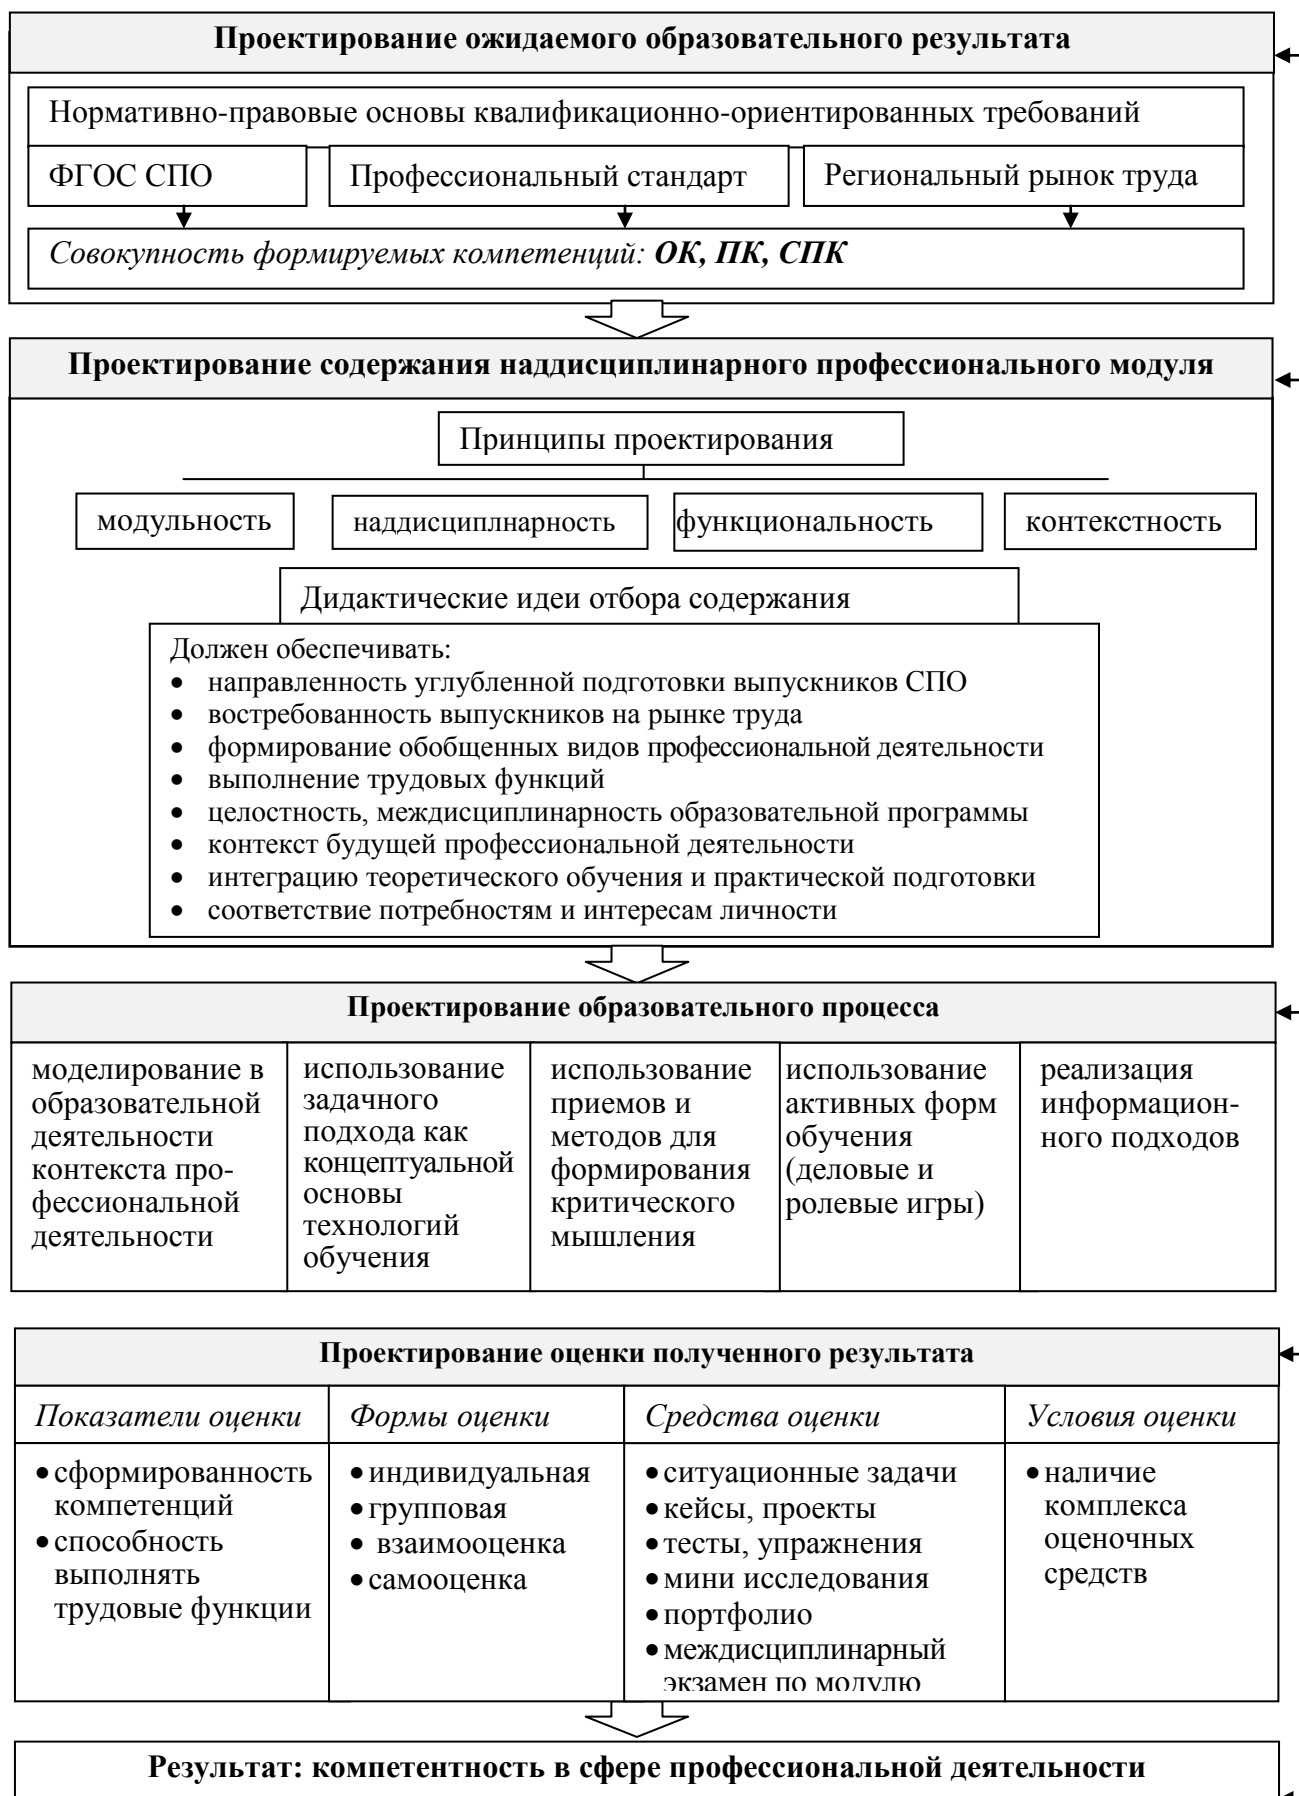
Проектирование ожидаемого образовательного результата

Нормативно-правовые основы квалификационно-ориентированных требований

ФГОС СПО

Профессиональный стандарт

Региональный рынок труда

*Совокупность формируемых компетенций:* ***ОК, ПК, СПК***

Проектирование содержания наддисциплинарного профессионального модуля

Принципы проектирования

модульность

наддисциплнарность

функциональность

контекстность

Дидактические идеи отбора содержания

Должен обеспечивать:
• направленность углубленной подготовки выпускников СПО
• востребованность выпускников на рынке труда
• формирование обобщенных видов профессиональной деятельности
• выполнение трудовых функций
• целостность, междисциплинарность образовательной программы
• контекст будущей профессиональной деятельности
• интеграцию теоретического обучения и практической подготовки
• соответствие потребностям и интересам личности

Проектирование образовательного процесса

| моделирование в образовательной деятельности контекста профессиональной деятельности | использование задачного подхода как концептуальной основы технологий обучения | использование приемов и методов для формирования критического мышления | использование активных форм обучения (деловые и ролевые игры) | реализация информационного подходов |
|---|---|---|---|---|

Проектирование оценки полученного результата

| *Показатели оценки* | *Формы оценки* | *Средства оценки* | *Условия оценки* |
|---|---|---|---|
| • сформированность компетенций • способность выполнять трудовые функции | • индивидуальная • групповая • взаимооценка • самооценка | • ситуационные задачи • кейсы, проекты • тесты, упражнения • мини исследования • портфолио • междисциплинарный экзамен по модулю | • наличие комплекса оценочных средств |

Результат: компетентность в сфере профессиональной деятельности